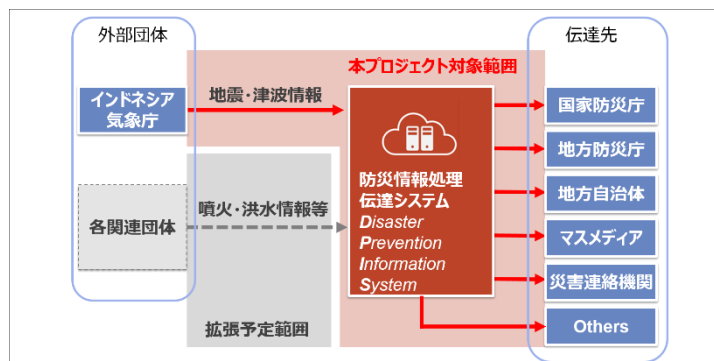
外部団体

伝達先

本プロジェクト対象範囲

インドネシア気象庁

地震・津波情報

防災情報処理伝達システム
Disaster Prevention Information System

国家防災庁

地方防災庁

地方自治体

各関連団体

噴火・洪水情報等

マスメディア

災害連絡機関

Others

拡張予定範囲